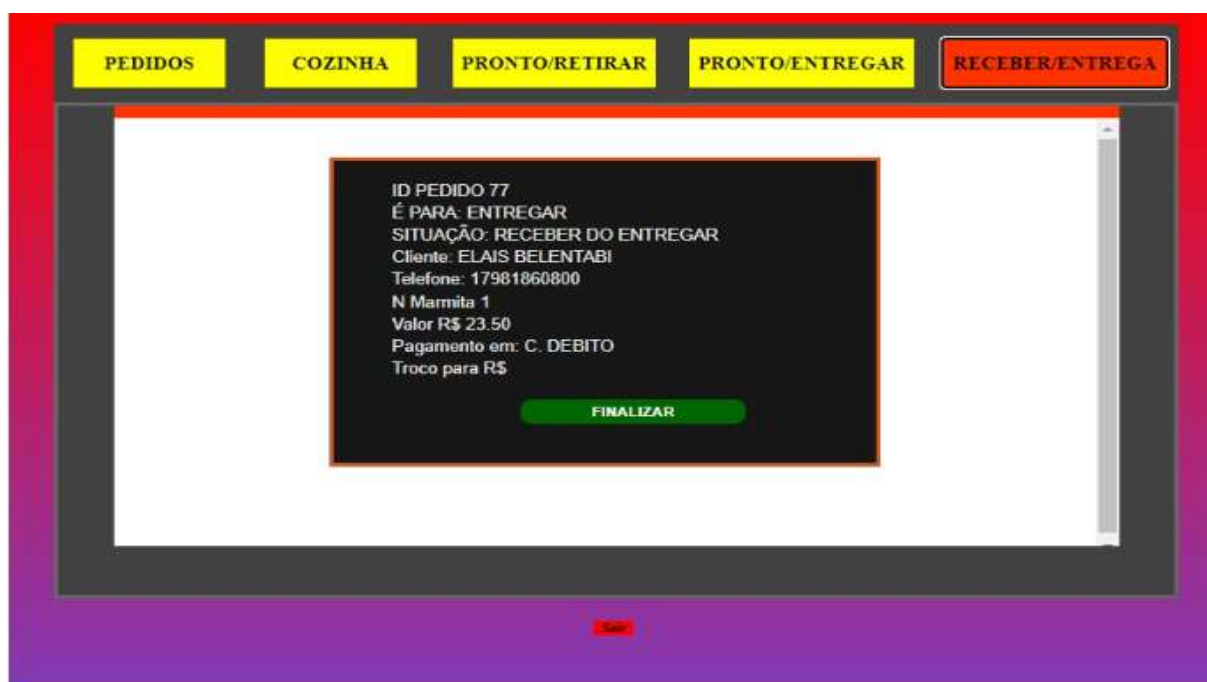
PEDIDOS COZINHA PRONTO/RETIRAR PRONTO/ENTREGAR RECEBER/ENTREGA

ID PEDIDO 77
É PARA: ENTREGAR
SITUAÇÃO: RECEBER DO ENTREGAR
Cliente: ELAIS BELENTABI
Telefone: 17981860800
N Marmita 1
Valor R$ 23.50
Pagamento em: C. DEBITO
Troco para R$

FINALIZAR

Sair